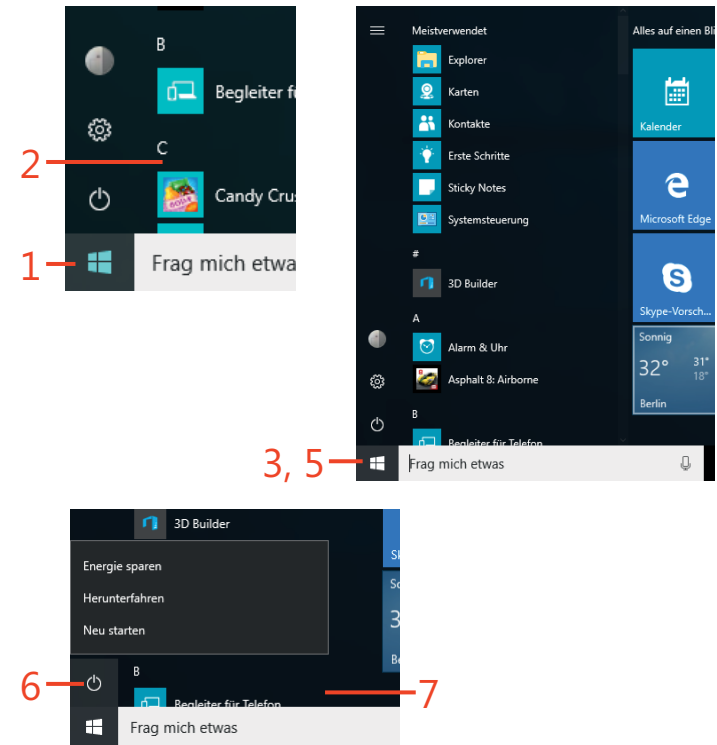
B
Begleiter fü
2
C
Candy Crus
1
Frag mich etwa

Meistverwendet
Explorer
Karten
Kontakte
Erste Schritte
Sticky Notes
Systemsteuerung
#
3D Builder
A
Alarm & Uhr
Asphalt 8: Airborne
B
Begleiter für Telefon
Alles auf einen Bli
Kalender
Microsoft Edge
Skype-Vorsch...
Sonnig
32°
31°
18°
Berlin
3, 5
Frag mich etwas

3D Builder
Energie sparen
Herunterfahren
Neu starten
Sk
So
3
Be
6
B
Begleiter für Telefon
7
Frag mich etwas